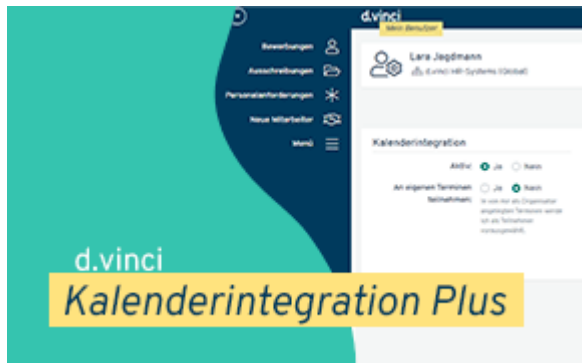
d.vinci

Mein Benutzer

Bewerbungen
Ausschreibungen
Personalanforderungen
Neue Mitarbeiter
Menü

Lara Jagdmann
d.vinci HR-Systems (Global)

Kalenderintegration
Aktiv: Ja Nein
An eigenen Terminen teilnehmen: Ja Nein
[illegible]

d.vinci
Kalenderintegration Plus